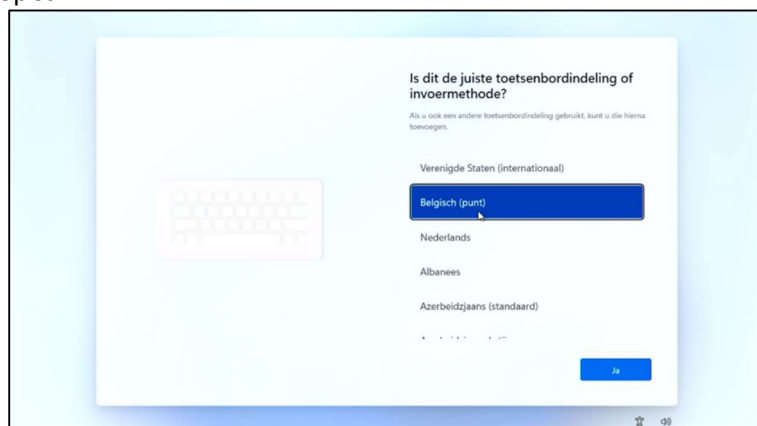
Is dit de juiste toetsenbordindeling of invoermethode?

Als u ook een andere toetsenbordindeling gebruikt, kunt u die hierna toevoegen.

Verenigde Staten (internationaal)

Belgisch (punt)

Nederlands

Albanees

Azerbeidzjaans (standaard)

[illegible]

Ja